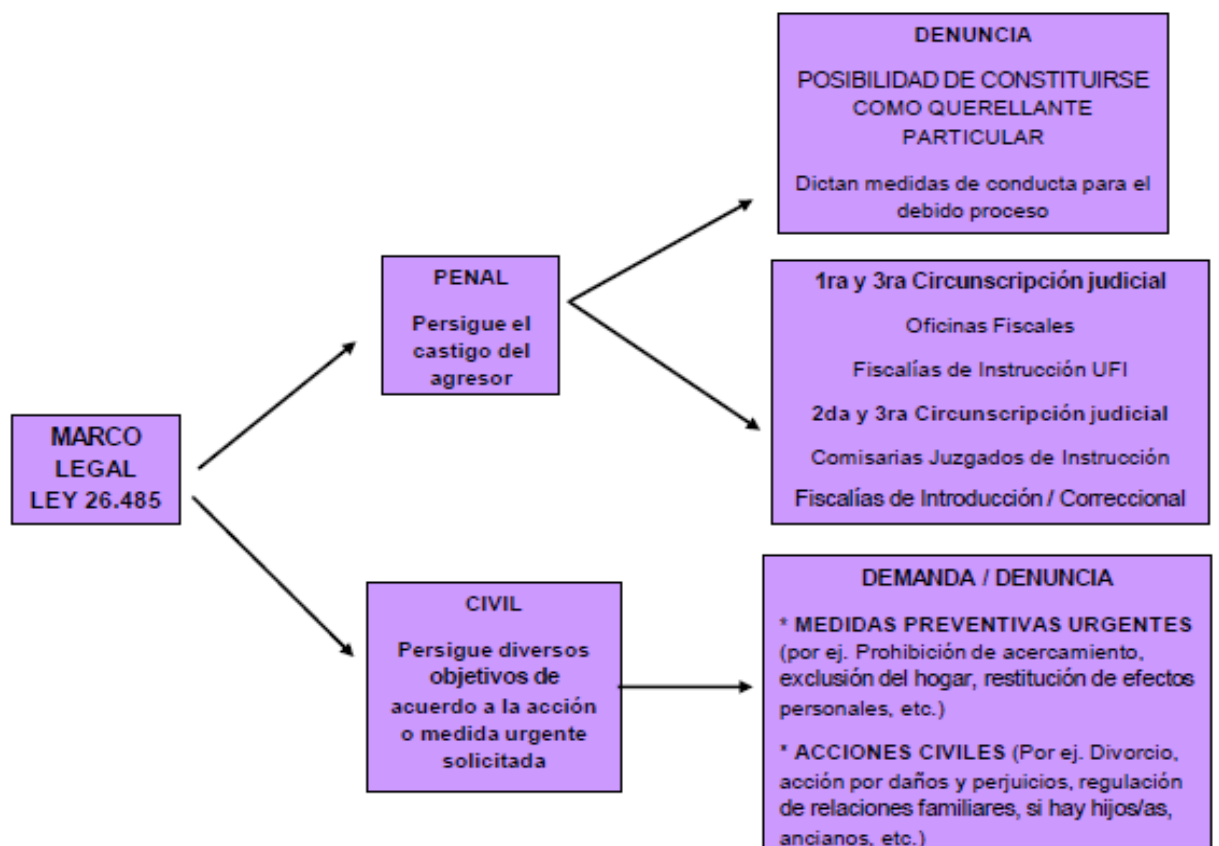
MARCO LEGAL LEY 26.485

PENAL

Persigue el castigo del agresor

DENUNCIA

POSIBILIDAD DE CONSTITUIRSE COMO QUERELLANTE PARTICULAR

Dictan medidas de conducta para el debido proceso

1ra y 3ra Circunscripción judicial

Oficinas Fiscales

Fiscalías de Instrucción UFI

2da y 3ra Circunscripción judicial

Comisarias Juzgados de Instrucción

Fiscalías de Introducción / Correccional

CIVIL

Persigue diversos objetivos de acuerdo a la acción o medida urgente solicitada

DEMANDA / DENUNCIA

* MEDIDAS PREVENTIVAS URGENTES (por ej. Prohibición de acercamiento, exclusión del hogar, restitución de efectos personales, etc.)

* ACCIONES CIVILES (Por ej. Divorcio, acción por daños y perjuicios, regulación de relaciones familiares, si hay hijos/as, ancianos, etc.)